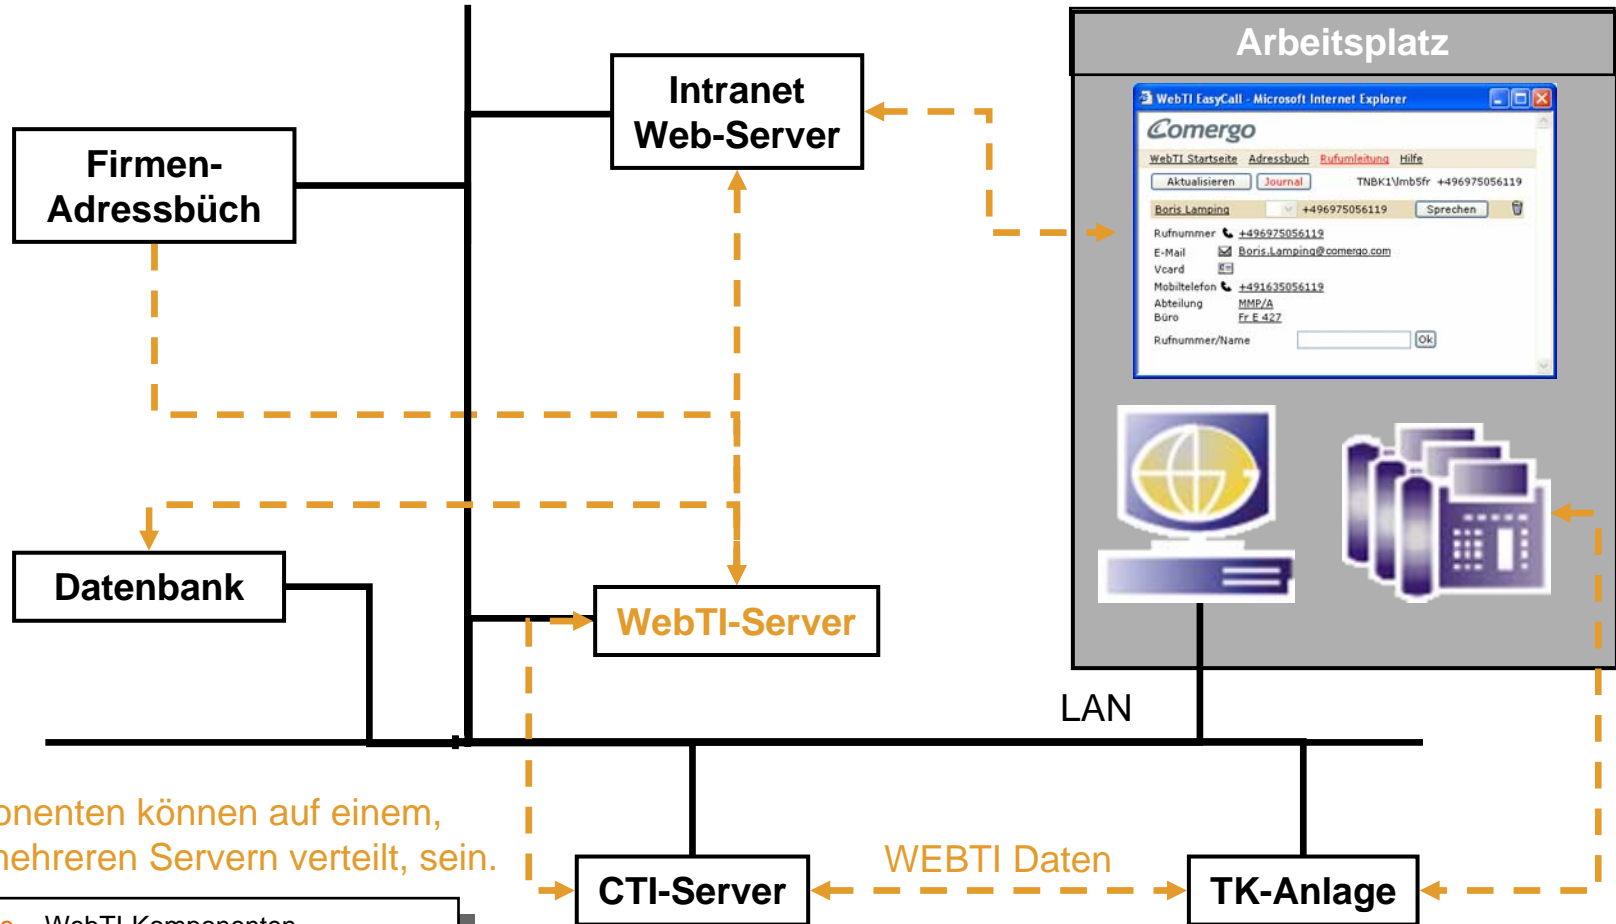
Intranet Web-Server

Firmen-Adressbüch

Arbeitsplatz

WebTI EasyCall - Microsoft Internet Explorer

Comergo

WebTI Startseite Adressbuch Rufumleitung Hilfe

Aktualisieren Journal TNBK1\lmb5fr +496975056119

Boris Lamping +496975056119 Sprechen

Rufnummer +496975056119
E-Mail Boris.Lamping@comergo.com
Vcard
Mobiltelefon +491635056119
Abteilung MMP/A
Büro Fr E 427

Rufnummer/Name Ok

Datenbank

WebTI-Server

LAN

onenten können auf einem, mehreren Servern verteilt, sein.

WebTI Komponenten

CTI-Server

WEBTI Daten

TK-Anlage